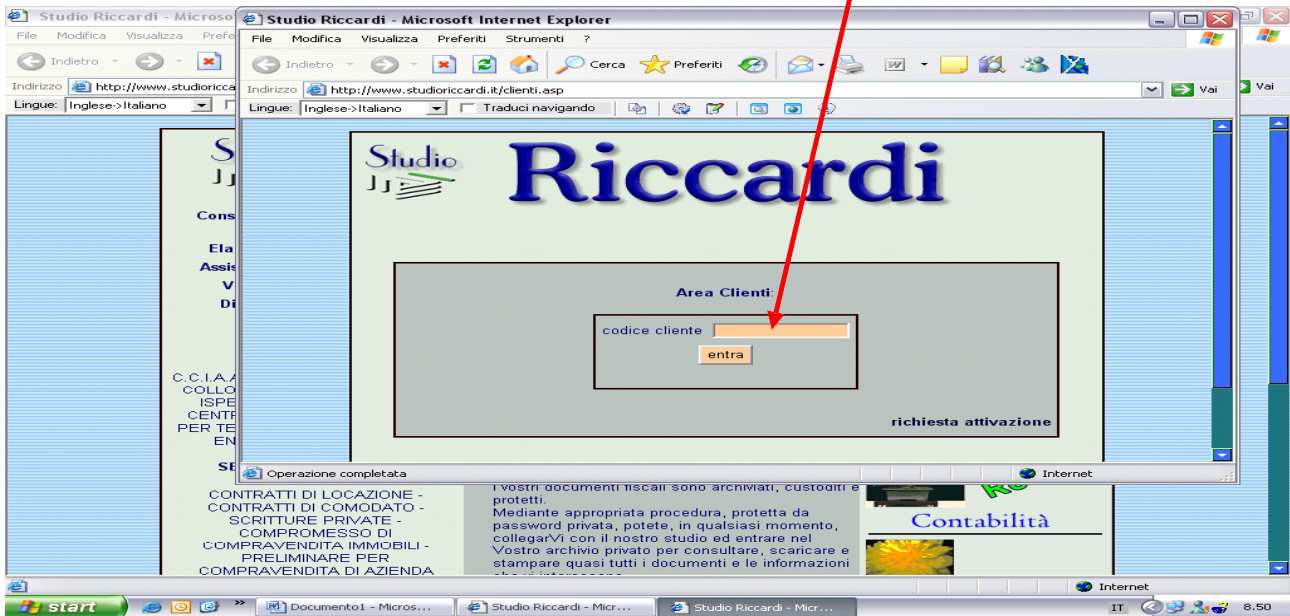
Studio Riccardi - Microso
File Modifica Visualizza Prefe
Indietro
Indirizzo http://www.studioricca
Lingue: Inglese->Italiano

Studio Riccardi - Microsoft Internet Explorer
File Modifica Visualizza Preferiti Strumenti ?
Indietro Cerca Preferiti
Indirizzo http://www.studioriccardi.it/clienti.asp
Vai
Lingue: Inglese->Italiano Traduci navigando

Studio
Riccardi

Area Clienti:
codice cliente
entra

richiesta attivazione

Operazione completata
Internet

St
Cons
Ela
Assis
V
Di
C.C.I.A.A
COLLO
ISPE
CENTR
PER TE
EN
SE

CONTRATTI DI LOCAZIONE - CONTRATTI DI COMODATO - SCRITTURE PRIVATE - COMPROMESSO DI COMPRAVENDITA IMMOBILI - PRELIMINARE PER COMPRAVENDITA DI AZIENDA

I vostri documenti fiscali sono archiviati, custoditi e protetti.
Mediante appropriata procedura, protetta da password privata, potete, in qualsiasi momento, collegarVi con il nostro studio ed entrare nel Vostro archivio privato per consultare, scaricare e stampare quasi tutti i documenti e le informazioni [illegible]

Contabilità

Vai
Internet
start
Documento1 - Micros...
Studio Riccardi - Micr...
Studio Riccardi - Micr...
IT
8.50